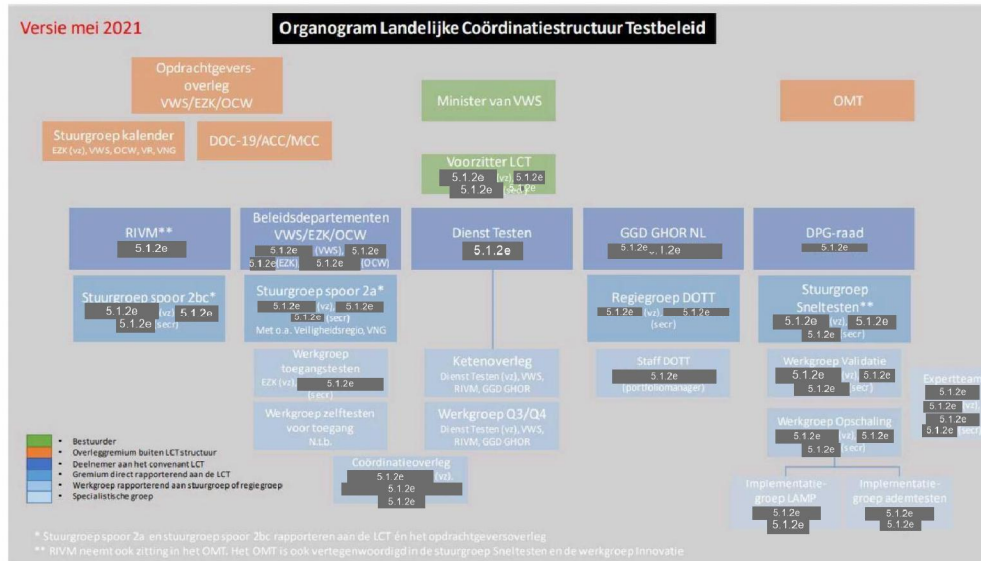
Versie mei 2021

Organogram Landelijke Coördinatiestructuur Testbeleid

Opdrachtgeversoverleg VWS/EZK/OCW

Stuurgroep kalender
EZK (vz), VWS, OCW, VR, VNG

DOC-19/ACC/MCC

Minister van VWS

OMT

Voorzitter LCT
5.1.2e (vz) 5.1.2e
5.1.2e (secr)

RIVM**
5.1.2e

Beleidsdepartementen VWS/EZK/OCW
5.1.2e (VWS), 5.1.2e
5.1.2e (EZK), 5.1.2e (OCW)

Dienst Testen
5.1.2e

GGD GHOR NL
5.1.2e 5.1.2e

DPG-raad
5.1.2e

Stuurgroep spoor 2bc*
5.1.2e (vz) 5.1.2e
5.1.2e (secr)

Stuurgroep spoor 2a*
5.1.2e (vz) 5.1.2e
5.1.2e (secr)
Met o.a. Veiligheidsregio, VNG

Regiegroep DOTT
5.1.2e 5.1.2e
(secr)

Stuurgroep Sneltesten**
5.1.2e (vz) 5.1.2e
5.1.2e (secr)

Werkgroep toegangstesten
EZK (vz) 5.1.2e
(secr)

Ketenoverleg
Dienst Testen (vz), VWS, RIVM, GGD GHOR

Staff DOTT
5.1.2e
(portfoliomanager)

Werkgroep Validatie
5.1.2e (vz) 5.1.2e
5.1.2e (secr)

Expertteam
5.1.2e
5.1.2e (vz)
5.1.2e
5.1.2e (secr)

Werkgroep zelftesten voor toegang
N.t.b.

Werkgroep Q3/Q4
Dienst Testen (vz), VWS, RIVM, GGD GHOR

Werkgroep Opschaling
5.1.2e (vz) 5.1.2e
5.1.2e (secr)

Coördinatieoverleg
5.1.2e (vz),
5.1.2e
5.1.2e

Implementatiegroep LAMP
5.1.2e
5.1.2e

Implementatiegroep ademtesten
5.1.2e
5.1.2e

• Bestuurder
• Overleggremium buiten LCT structuur
• Deelnemer aan het convenant LCT
• Gremium direct rapporterend aan de LCT
• Werkgroep rapporterend aan stuurgroep of regiegroep
• Specialistische groep

* Stuurgroep spoor 2a en stuurgroep spoor 2bc rapporteren aan de LCT én het opdrachtgeversoverleg
** RIVM neemt ook zitting in het OMT. Het OMT is ook vertegenwoordigd in de stuurgroep Sneltesten en de werkgroep Innovatie